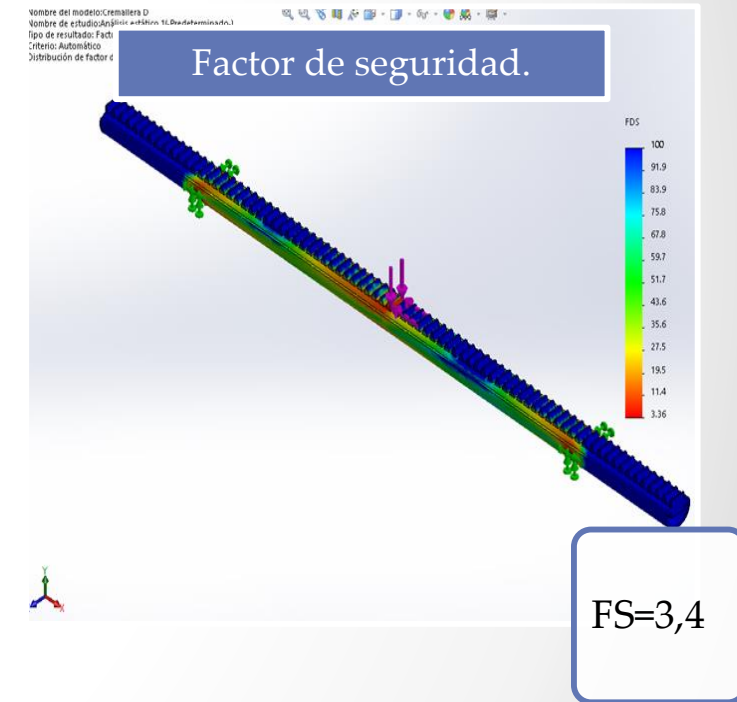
Nombre del modelo:Cremallera D
Nombre de estudio:Análisis estático 1(-Predeterminado-)
Tipo de resultado: Fact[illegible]
Criterio: Automático
Distribución de factor d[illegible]

Factor de seguridad.

FDS

| 100 |
| 91.9 |
| 83.9 |
| 75.8 |
| 67.8 |
| 59.7 |
| 51.7 |
| 43.6 |
| 35.6 |
| 27.5 |
| 19.5 |
| 11.4 |
| 3.36 |

FS=3,4